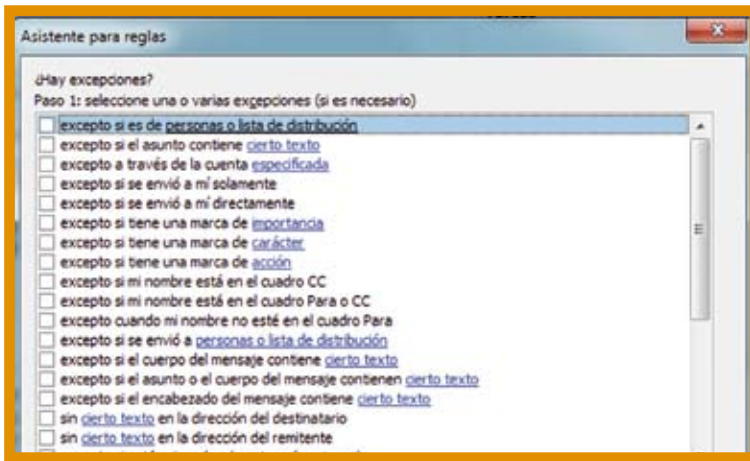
Asistente para reglas

¿Hay excepciones?
Paso 1: seleccione una o varias excepciones (si es necesario)

excepto si es de personas o lista de distribución
excepto si el asunto contiene cierto texto
excepto a través de la cuenta especificada
excepto si se envió a mí solamente
excepto si se envió a mí directamente
excepto si tiene una marca de importancia
excepto si tiene una marca de carácter
excepto si tiene una marca de acción
excepto si mi nombre está en el cuadro CC
excepto si mi nombre está en el cuadro Para o CC
excepto cuando mi nombre no esté en el cuadro Para
excepto si se envió a personas o lista de distribución
excepto si el cuerpo del mensaje contiene cierto texto
excepto si el asunto o el cuerpo del mensaje contienen cierto texto
excepto si el encabezado del mensaje contiene cierto texto
sin cierto texto en la dirección del destinatario
sin cierto texto en la dirección del remitente
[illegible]